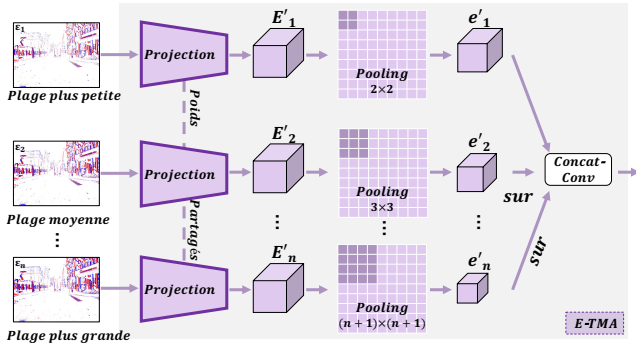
$E_1$

Plage plus petite

$E_2$

Plage moyenne

⋮

$E_n$

Plage plus grande

Projection

Poids

Projection

Partagés

Projection

$E'_1$

$E'_2$

⋮

$E'_n$

Pooling
2×2

Pooling
3×3

⋮

Pooling
$(n+1)\times(n+1)$

$e'_1$

$e'_2$

⋮

$e'_n$

sur

sur

Concat-Conv

E-TMA